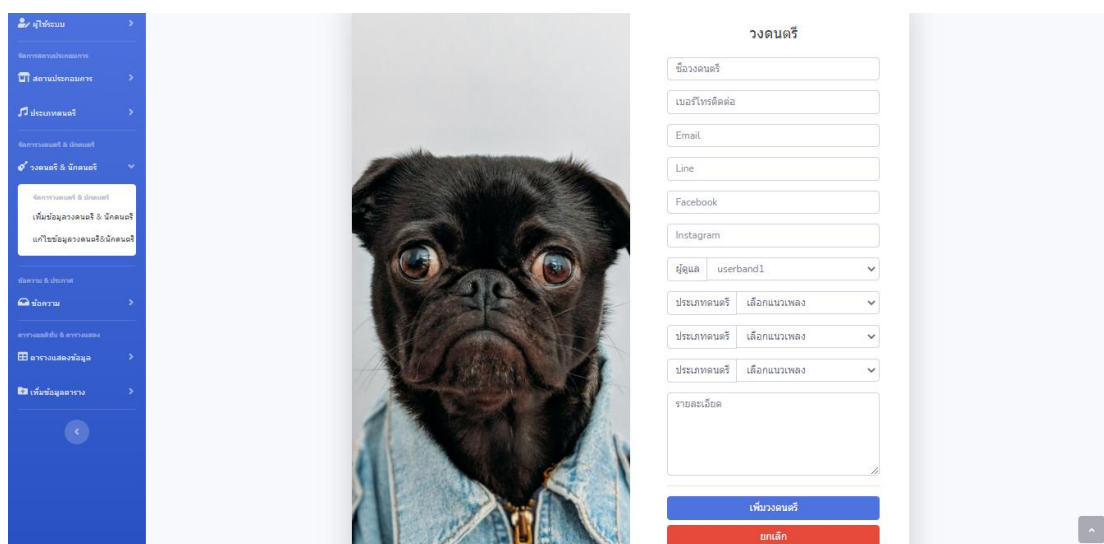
ผู้ใช้ระบบ

จัดการสถานประกอบการ

สถานประกอบการ

ประเภทดนตรี

จัดการวงดนตรี & นักดนตรี

วงดนตรี & นักดนตรี

จัดการวงดนตรี & นักดนตรี

เพิ่มข้อมูลวงดนตรี & นักดนตรี

แก้ไขข้อมูลวงดนตรี&นักดนตรี

ข้อความ & ประกาศ

ข้อความ

ตารางผลลัพธ์ & ตารางแสดง

ตารางแสดงข้อมูล

เพิ่มข้อมูลตาราง

วงดนตรี

ชื่อวงดนตรี

เบอร์โทรติดต่อ

Email

Line

Facebook

Instagram

ผู้ดูแล userband1

ประเภทดนตรี เลือกแนวเพลง

ประเภทดนตรี เลือกแนวเพลง

ประเภทดนตรี เลือกแนวเพลง

รายละเอียด

เพิ่มวงดนตรี

ยกเลิก